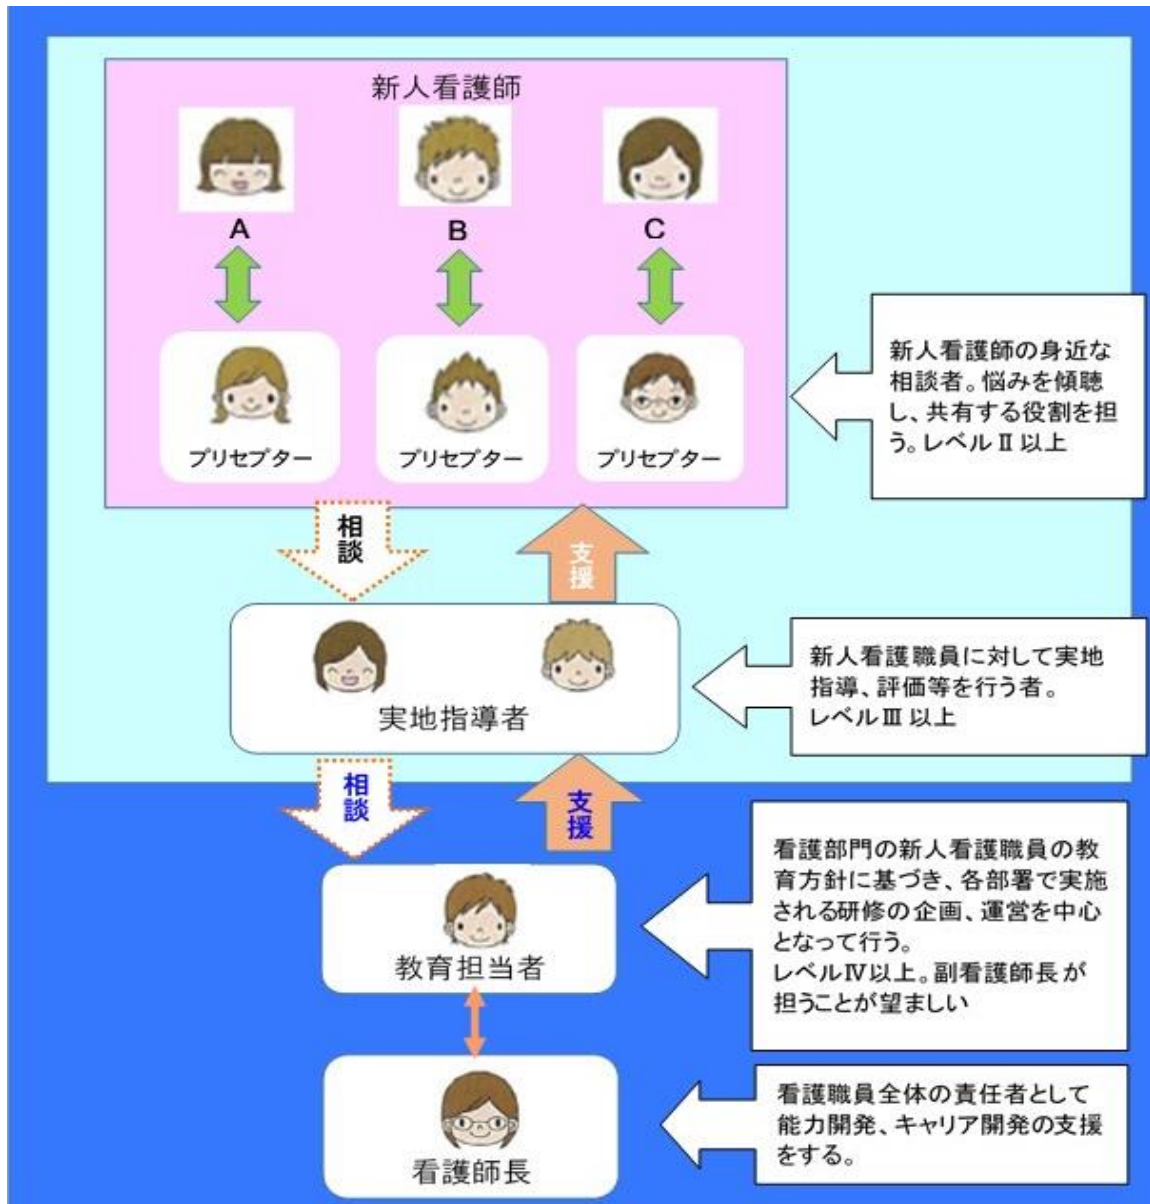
新人看護師

A

B

C

プリセプター

プリセプター

プリセプター

新人看護師の身近な相談者。悩みを傾聴し、共有する役割を担う。レベルⅡ以上

相談

支援

実地指導者

新人看護職員に対して実地指導、評価等を行う者。レベルⅢ以上

相談

支援

教育担当者

看護部門の新人看護職員の教育方針に基づき、各部署で実施される研修の企画、運営を中心となって行う。レベルⅣ以上。副看護師長が担うことが望ましい

看護師長

看護職員全体の責任者として能力開発、キャリア開発の支援をする。